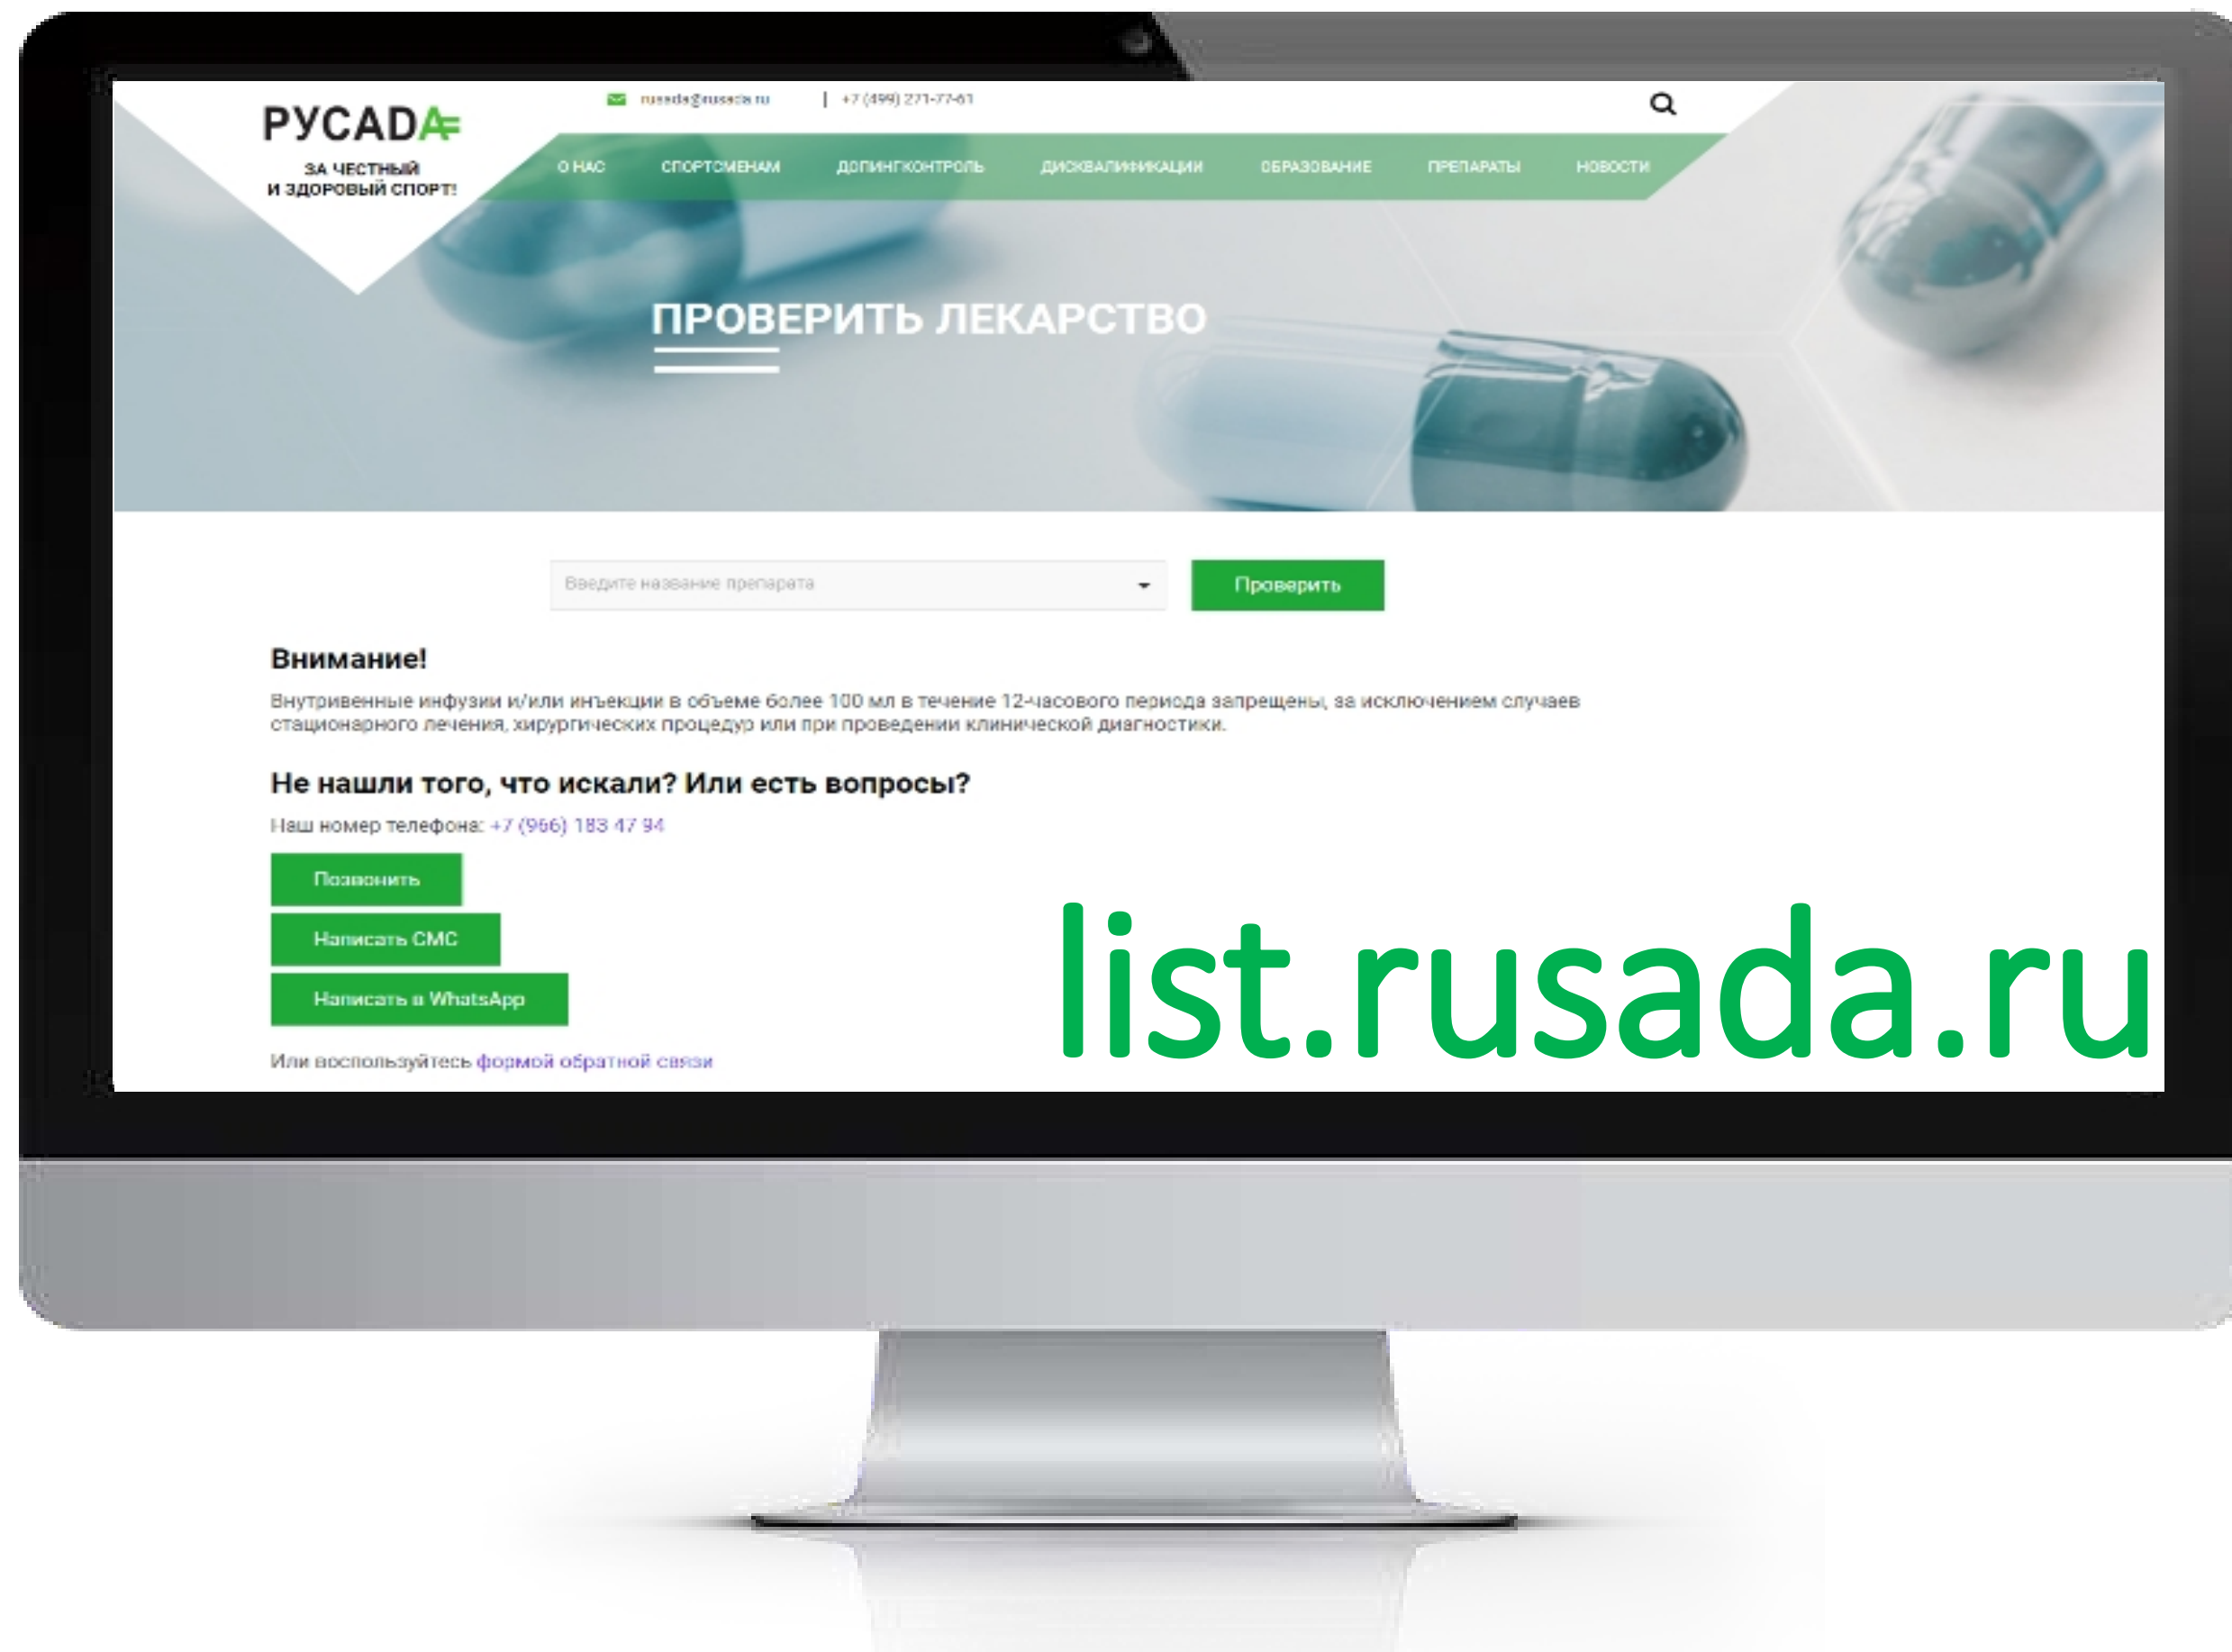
РУСАДА
ЗА ЧЕСТНЫЙ И ЗДОРОВЫЙ СПОРТ!

rusada@rusada.ru | +7 (499) 271-77-61

О НАС СПОРТСМЕНАМ ДОПИНГКОНТРОЛЬ ДИСКВАЛИФИКАЦИИ ОБРАЗОВАНИЕ ПРЕПАРАТЫ НОВОСТИ

ПРОВЕРИТЬ ЛЕКАРСТВО

Введите название препарата

Проверить

Внимание!

Внутривенные инфузии и/или инъекции в объеме более 100 мл в течение 12-часового периода запрещены, за исключением случаев стационарного лечения, хирургических процедур или при проведении клинической диагностики.

Не нашли того, что искали? Или есть вопросы?

Наш номер телефона: +7 (966) 183 47 94

Позвонить

Написать СМС

Написать в WhatsApp

Или воспользуйтесь формой обратной связи

list.rusada.ru